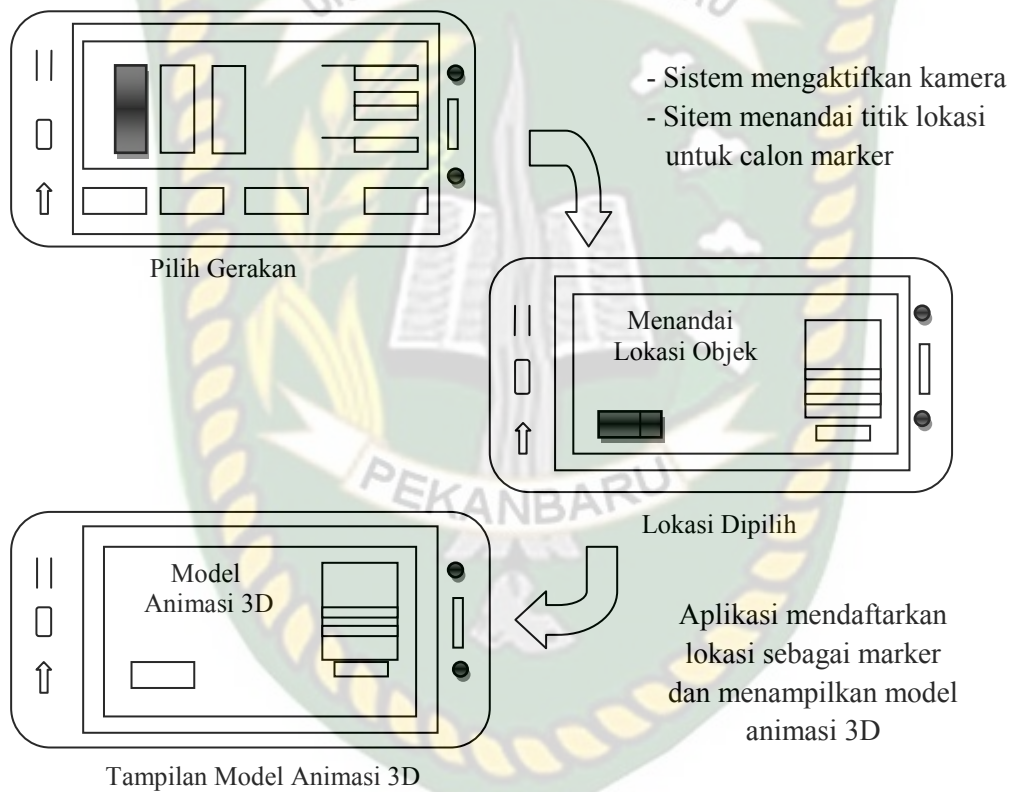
- Sistem mengaktifkan kamera
- Sitem menandai titik lokasi untuk calon marker

Pilih Gerakan

Menandai Lokasi Objek

PEKANBARU

Lokasi Dipilih

Model Animasi 3D

Aplikasi mendaftarkan lokasi sebagai marker dan menampilkan model animasi 3D

Tampilan Model Animasi 3D